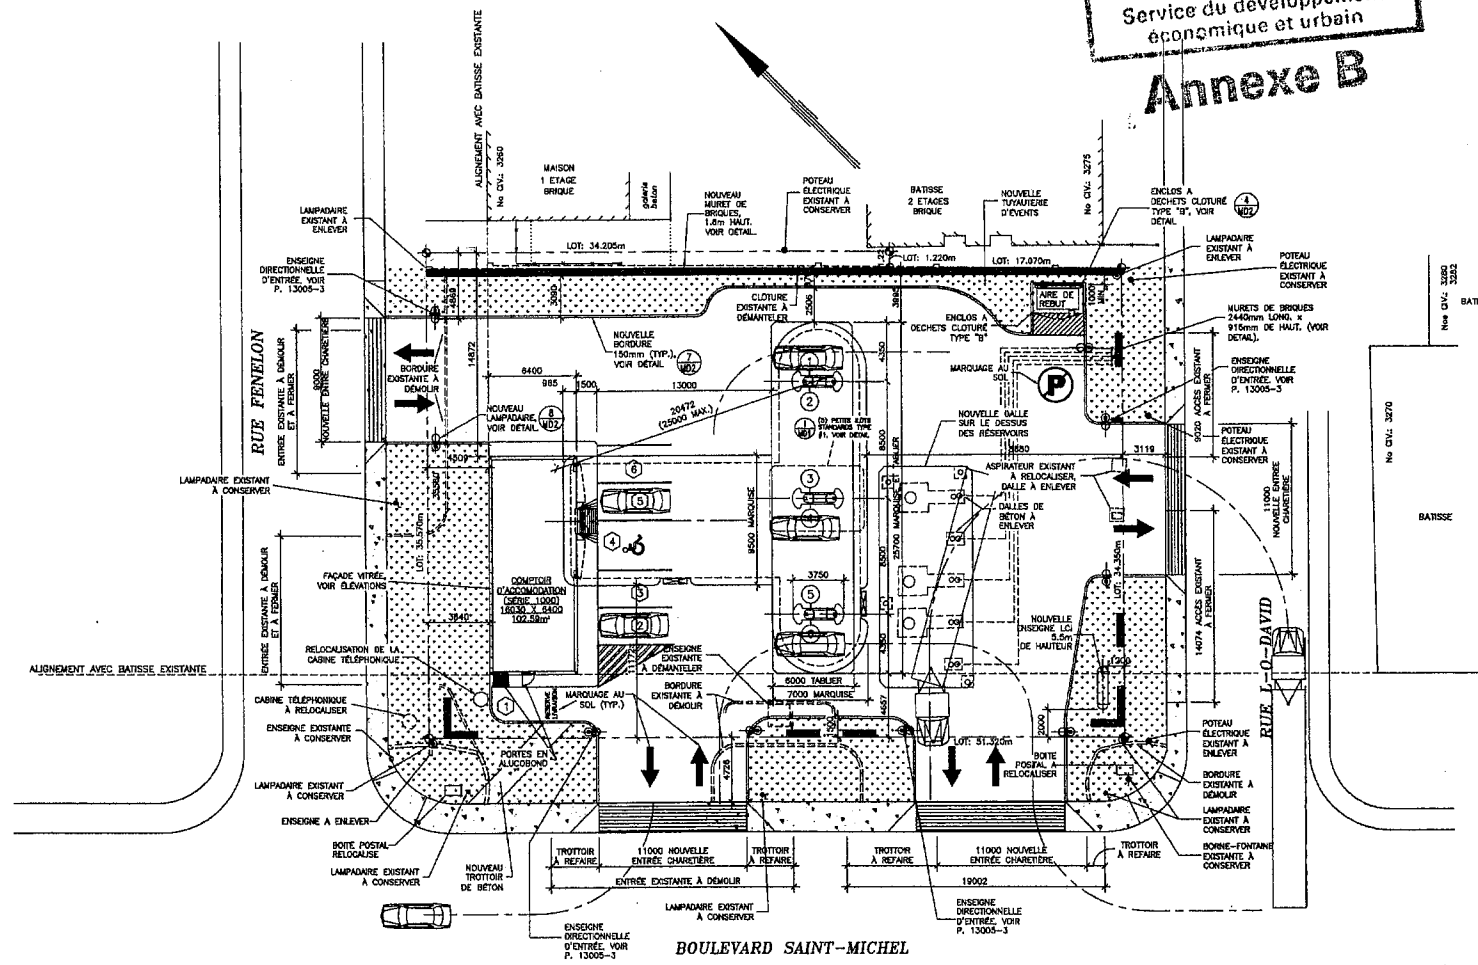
Service du développement économique et urbain

Annexe B

ALIGNEMENT AVEC BATISSE EXISTANTE

No CIV.: 3260

MAISON 1 ETAGE BRIQUE

galerie béton

NOUVEAU MURET DE BRIQUES, 1.8m HAUT. VOIR DÉTAIL

POTEAU ÉLECTRIQUE EXISTANT À CONSERVER

BATISSE 2 ETAGES BRIQUE

NOUVELLE TUYAUTERIE D'ÉVENTS

No CIV.: 3275

ENCLOS À DECHETS CLOTURÉ TYPE "B", VOIR DÉTAIL

LAMPADAIRE EXISTANT À ENLEVER

POTEAU ÉLECTRIQUE EXISTANT À CONSERVER

No CIV.: 3280 3282

BATI

LAMPADAIRE EXISTANT À ENLEVER

ENSEIGNE DIRECTIONNELLE D'ENTRÉE, VOIR P. 13005-3

LOT: 34.205m

LOT: 1.220m

LOT: 17.070m

AIRE DE REBUT

MURETS DE BRIQUES 2440mm LONG. x 915mm DE HAUT. (VOIR DÉTAIL).

ENSEIGNE DIRECTIONNELLE D'ENTRÉE, VOIR P. 13005-3

CLOTURE EXISTANTE À DÉMANTELER

ENCLOS À DECHETS CLOTURÉ TYPE "B"

MARQUAGE AU SOL

RUE FENELON

ENTRÉE EXISTANTE À DÉMOLIR ET À FERMER

9000 NOUVELLE ENTRÉE CHARETIÈRE

BORDURE EXISTANTE À DÉMOLIR

NOUVELLE BORDURE 150mm (TYP.), VOIR DÉTAIL

NOUVEAU LAMPADAIRE, VOIR DÉTAIL

14872

8400

985

1500

13000

20472 (25000 MAX.)

(5) PETITES AUTOS STANDARDS TYPE (1), VOIR DÉTAIL

NOUVELLE DALLE SUR LE DESSUS DES RÉSERVOIRS

9020 ACCÈS EXISTANT À FERMER

POTEAU ÉLECTRIQUE EXISTANT À CONSERVER

No CIV.: 3270

BATISSE

LAMPADAIRE EXISTANT À CONSERVER

ASPIRATEUR EXISTANT À RELOCALISER, DALLE À ENLEVER

DALLES DE BÉTON À ENLEVER

3119

11000 NOUVELLE ENTRÉE CHARETIÈRE

9500 MARQUISE

25700 MARQUISE

LOT: 35.570m

LOT: 34.350m

FAÇADE VITRÉE, VOIR ÉLEVATIONS

COMPTOIR D'ACCOMODATION (SÉRIE 1000) 16030 X 6400 102.59m²

3750

14074 ACCÈS EXISTANT À FERMER

ENTRÉE EXISTANTE À DÉMOLIR ET À FERMER

3640

NOUVELLE ENSEIGNE LCI 5.5m DE HAUTEUR

RUE L.-O.-DAVID

RELOCALISATION DE LA CABINE TÉLÉPHONIQUE

ENSEIGNE EXISTANTE À DÉMANTELER

ALIGNEMENT AVEC BATISSE EXISTANTE

BORDURE EXISTANTE À DÉMOLIR

6000 TABLIER

7000 MARQUISE

CABINE TÉLÉPHONIQUE À RELOCALISER

MARQUAGE AU SOL (TYP.)

ENSEIGNE EXISTANTE À CONSERVER

PORTES EN ALUCOBOND

LOT: 51.320m

POTEAU ÉLECTRIQUE EXISTANT À ENLEVER

BOITE POSTALE À RELOCALISER

LAMPADAIRE EXISTANT À CONSERVER

BORDURE EXISTANTE À DÉMOLIR

LAMPADAIRE EXISTANT À CONSERVER

ENSEIGNE À ENLEVER

BOITE POSTAL RELOCALISÉ

LAMPADAIRE EXISTANT À CONSERVER

NOUVEAU TROTTOIR DE BÉTON

TROTTOIR À REFAIRE

11000 NOUVELLE ENTRÉE CHARETIÈRE

TROTTOIR À REFAIRE

TROTTOIR À REFAIRE

11000 NOUVELLE ENTRÉE CHARETIÈRE

TROTTOIR À REFAIRE

BORNE-FONTAINE EXISTANTE À CONSERVER

ENTRÉE EXISTANTE À DÉMOLIR

19002

LAMPADAIRE EXISTANT À CONSERVER

ENSEIGNE DIRECTIONNELLE D'ENTRÉE, VOIR P. 13005-3

ENSEIGNE DIRECTIONNELLE D'ENTRÉE, VOIR P. 13005-3

BOULEVARD SAINT-MICHEL